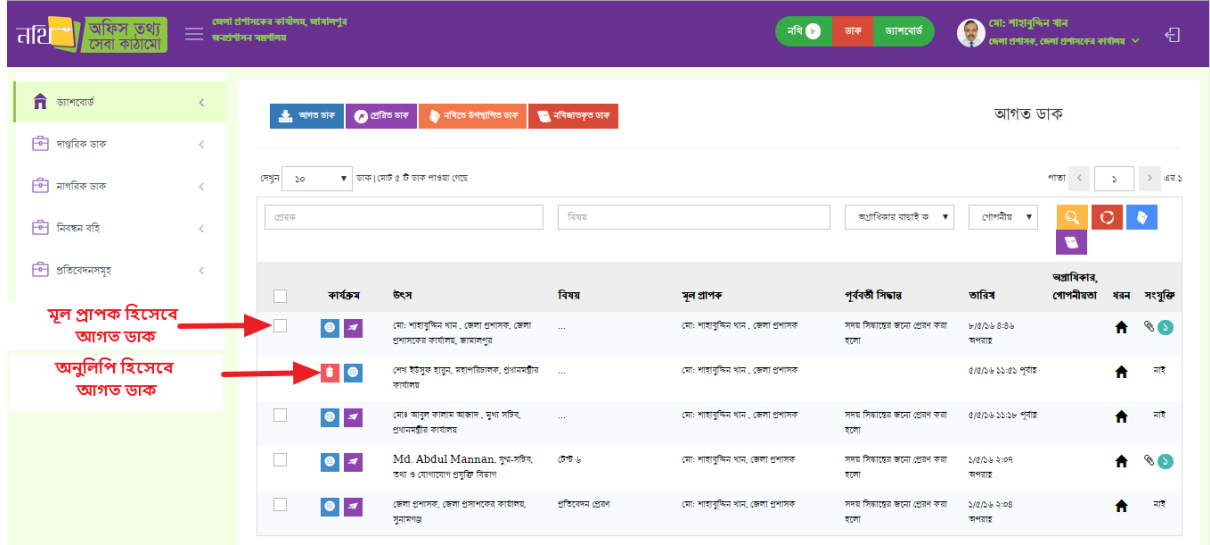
নথি অফিস তথ্য সেবা কাঠামো

জেলা প্রশাসকের কার্যালয়, জামালপুর
জনপ্রশাসন মন্ত্রণালয়

নথি ৮ ডাক ড্যাশবোর্ড

মো: শাহাবুদ্দিন খান
জেলা প্রশাসক, জেলা প্রশাসকের কার্যালয়

ড্যাশবোর্ড
দাপ্তরিক ডাক
নাগরিক ডাক
নিবন্ধন বহি
প্রতিবেদনসমূহ

আগত ডাক | প্রেরিত ডাক | নথিতে উপস্থাপিত ডাক | নথিজাতকৃত ডাক

আগত ডাক

দেখুন ১০ ডাক | মোট ৫ টি ডাক পাওয়া গেছে

পাতা ১ এর ১

প্রেরক
বিষয়
অগ্রাধিকার বাছাই ক
গোপনীয়

মূল প্রাপক হিসেবে আগত ডাক

অনুলিপি হিসেবে আগত ডাক

| | কার্যক্রম | উৎস | বিষয় | মূল প্রাপক | পূর্ববর্তী সিদ্ধান্ত | তারিখ | অগ্রাধিকার, গোপনীয়তা | ধরন | সংযুক্তি |
|---|---|---|---|---|---|---|---|---|---|
| | | মো: শাহাবুদ্দিন খান , জেলা প্রশাসক, জেলা প্রশাসকের কার্যালয়, জামালপুর | ... | মো: শাহাবুদ্দিন খান , জেলা প্রশাসক | সদয় সিদ্ধান্তের জন্যে প্রেরণ করা হলো | ৮/৫/১৬ ৪:৪৬ অপরাহ্ন | | | ১ |
| | | শেখ ইউসুফ হারুন, মহাপরিচালক, প্রধানমন্ত্রীর কার্যালয় | ... | মো: শাহাবুদ্দিন খান , জেলা প্রশাসক | | ৫/৫/১৬ ১১:৫১ পূর্বাহ্ন | | | নাই |
| | | মোঃ আবুল কালাম আজাদ , মুখ্য সচিব, প্রধানমন্ত্রীর কার্যালয় | ... | মো: শাহাবুদ্দিন খান , জেলা প্রশাসক | সদয় সিদ্ধান্তের জন্যে প্রেরণ করা হলো | ৫/৫/১৬ ১১:১৮ পূর্বাহ্ন | | | নাই |
| | | Md. Abdul Mannan, যুগ্ম-সচিব, তথ্য ও যোগাযোগ প্রযুক্তি বিভাগ | টেস্ট ৬ | মো: শাহাবুদ্দিন খান, জেলা প্রশাসক | সদয় সিদ্ধান্তের জন্যে প্রেরণ করা হলো | ১/৫/১৬ ২:০৭ অপরাহ্ন | | | ১ |
| | | জেলা প্রশাসক, জেলা প্রশাসকের কার্যালয়, সুনামগঞ্জ | প্রতিবেদন প্রেরণ | মো: শাহাবুদ্দিন খান, জেলা প্রশাসক | সদয় সিদ্ধান্তের জন্যে প্রেরণ করা হলো | ১/৫/১৬ ২:০৪ অপরাহ্ন | | | নাই |